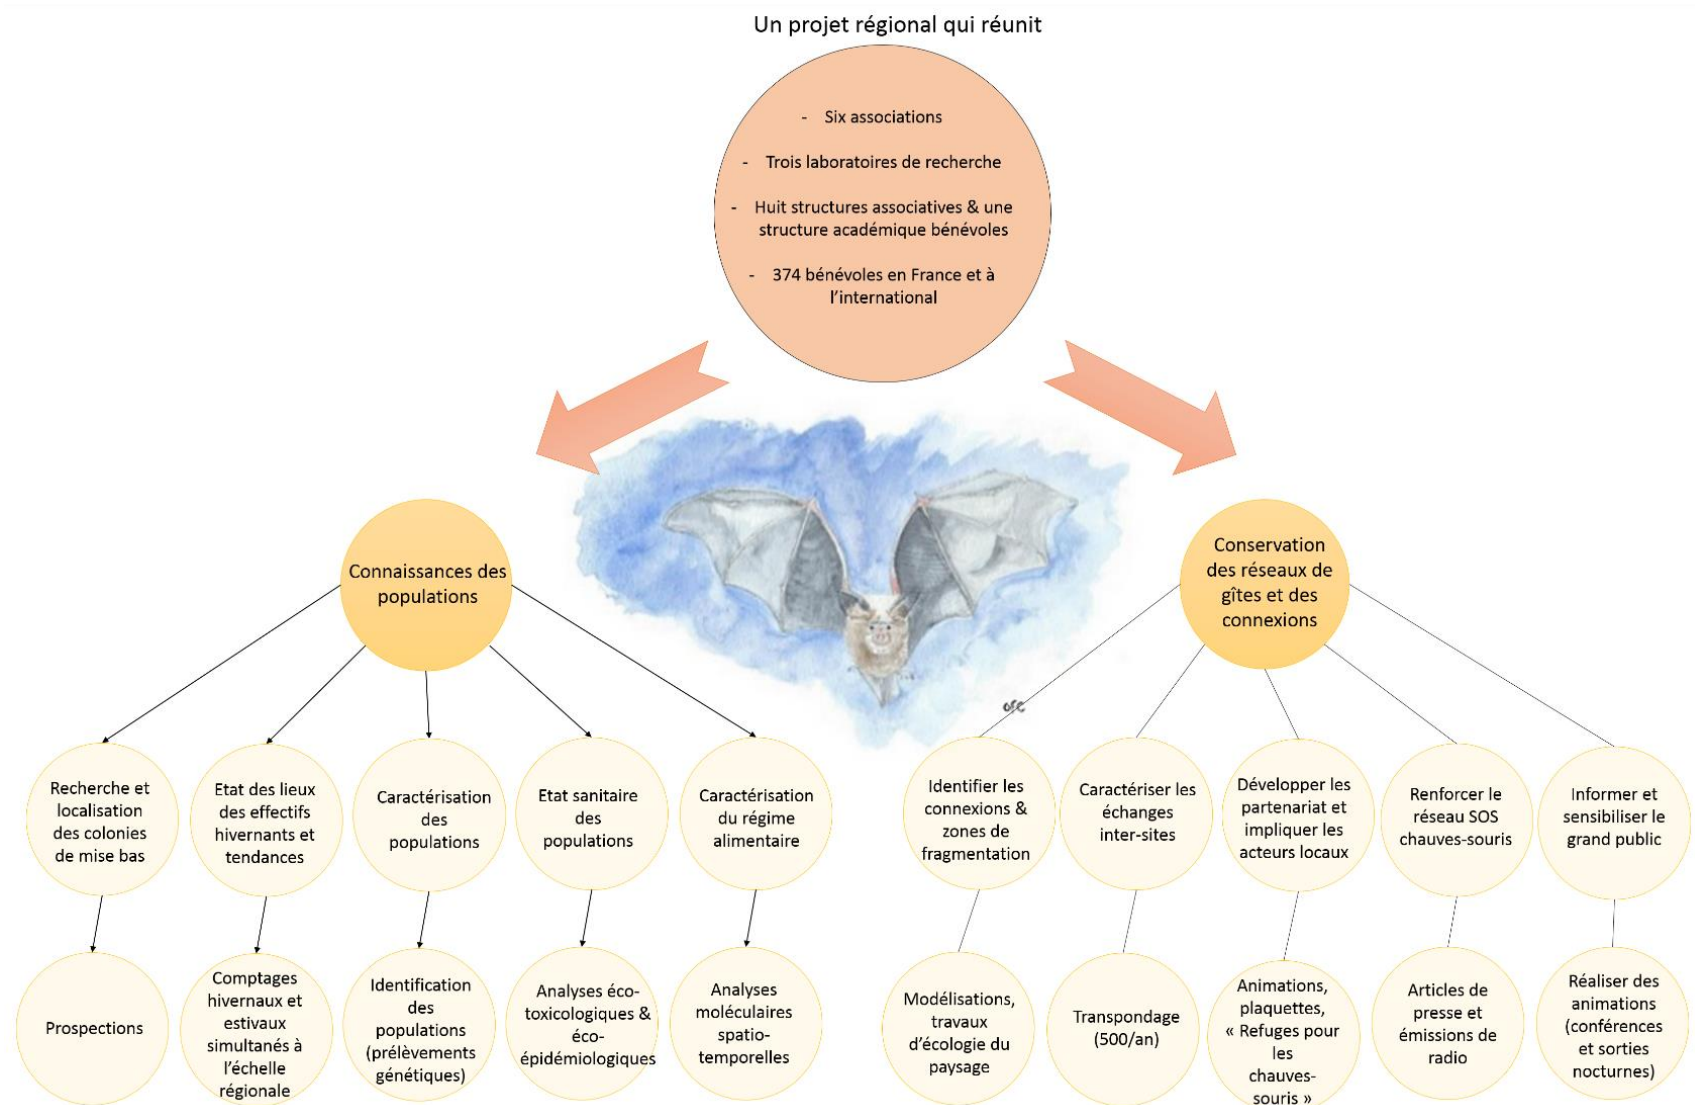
Un projet régional qui réunit

- Six associations
- Trois laboratoires de recherche
- Huit structures associatives & une structure académique bénévoles
- 374 bénévoles en France et à l'international

Connaissances des populations

Recherche et localisation des colonies de mise bas

Prospections

Etat des lieux des effectifs hivernants et tendances

Comptages hivernaux et estivaux simultanés à l'échelle régionale

Caractérisation des populations

Identification des populations (prélèvements génétiques)

Etat sanitaire des populations

Analyses éco-toxicologiques & éco-épidémiologiques

Caractérisation du régime alimentaire

Analyses moléculaires spatio-temporelles

Conservation des réseaux de gîtes et des connexions

Identifier les connexions & zones de fragmentation

Modélisations, travaux d'écologie du paysage

Caractériser les échanges inter-sites

Transpondage (500/an)

Développer les partenariat et impliquer les acteurs locaux

Animations, plaquettes, « Refuges pour les chauves-souris »

Renforcer le réseau SOS chauves-souris

Articles de presse et émissions de radio

Informer et sensibiliser le grand public

Réaliser des animations (conférences et sorties nocturnes)